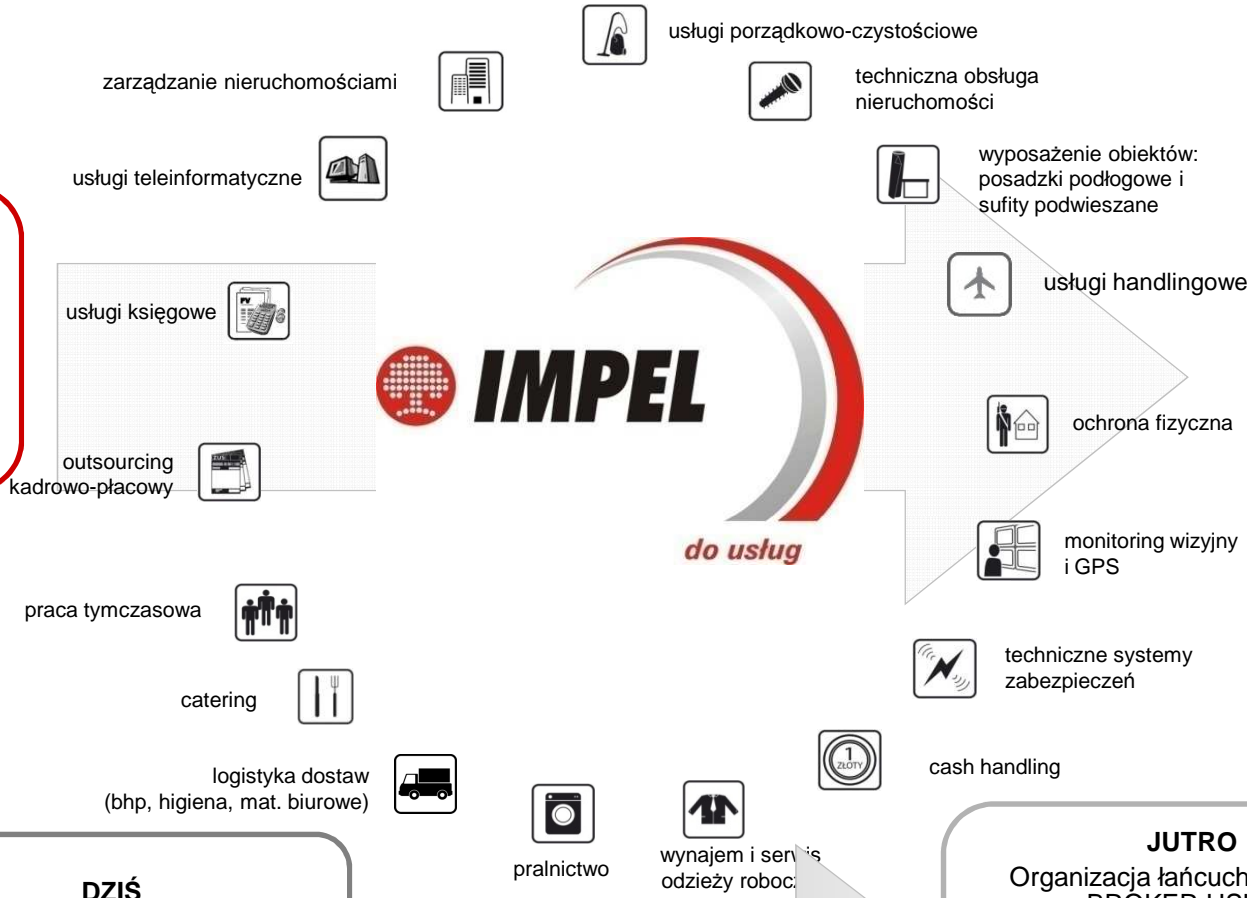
usługi porządkowo-czystościowe

zarządzanie nieruchomościami

techniczna obsługa nieruchomości

usługi teleinformatyczne

wyposażenie obiektów: posadzki podłogowe i sufity podwieszane

usługi handlingowe

usługi księgowe

IMPEL

ochrona fizyczna

outsourcing kadrowo-płacowy

do usług

monitoring wizyjny i GPS

praca tymczasowa

techniczne systemy zabezpieczeń

catering

1 ZŁOTY

cash handling

logistyka dostaw (bhp, higiena, mat. biurowe)

pralnictwo

wynajem i serwis odzieży robocz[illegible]

JUTRO

Organizacja łańcuch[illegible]

DZIŚ